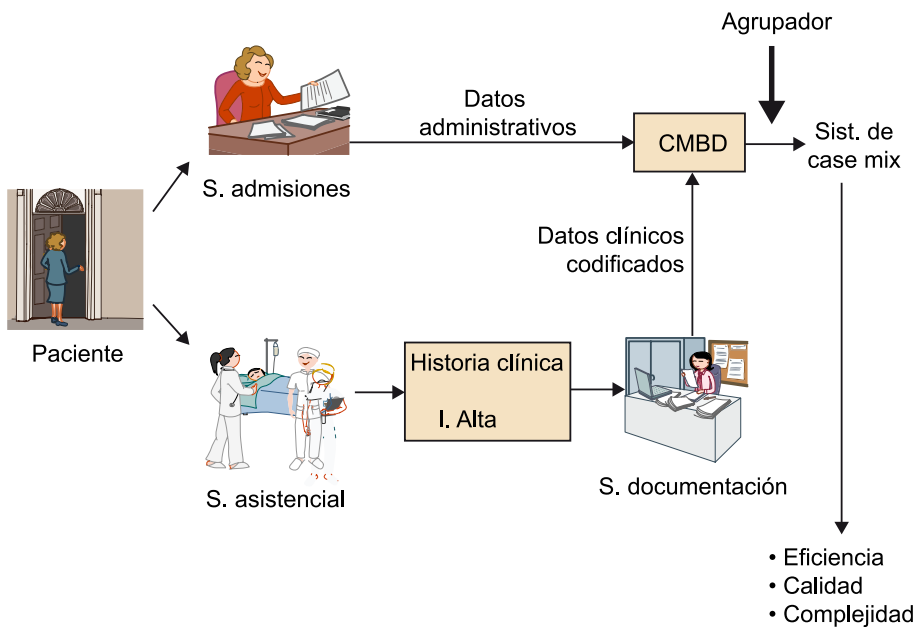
Agrupador

Datos administrativos

CMBD

Sist. de case mix

S. admisiones

Datos clínicos codificados

Paciente

Historia clínica

I. Alta

S. asistencial

S. documentación

• Eficiencia
• Calidad
• Complejidad